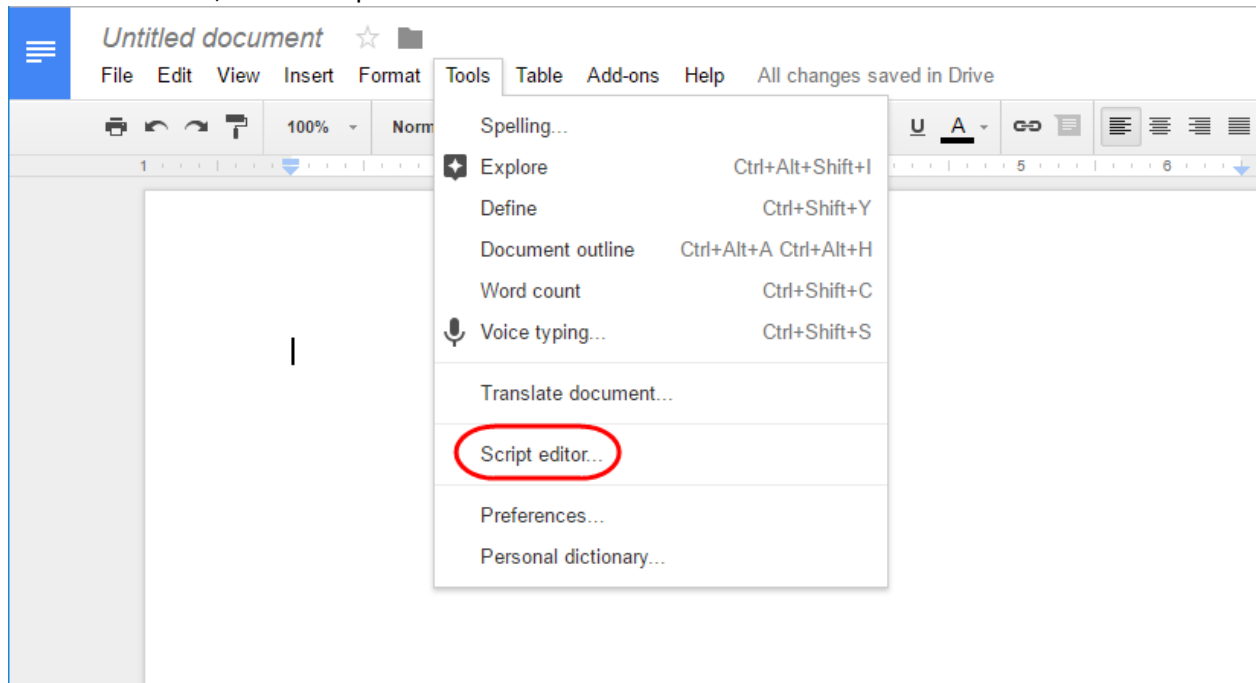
Untitled document

File Edit View Insert Format Tools Table Add-ons Help All changes saved in Drive

100% Norm

U A

1 5 6

Spelling...
Explore Ctrl+Alt+Shift+I
Define Ctrl+Shift+Y
Document outline Ctrl+Alt+A Ctrl+Alt+H
Word count Ctrl+Shift+C
Voice typing... Ctrl+Shift+S

Translate document...

Script editor...

Preferences...
Personal dictionary...